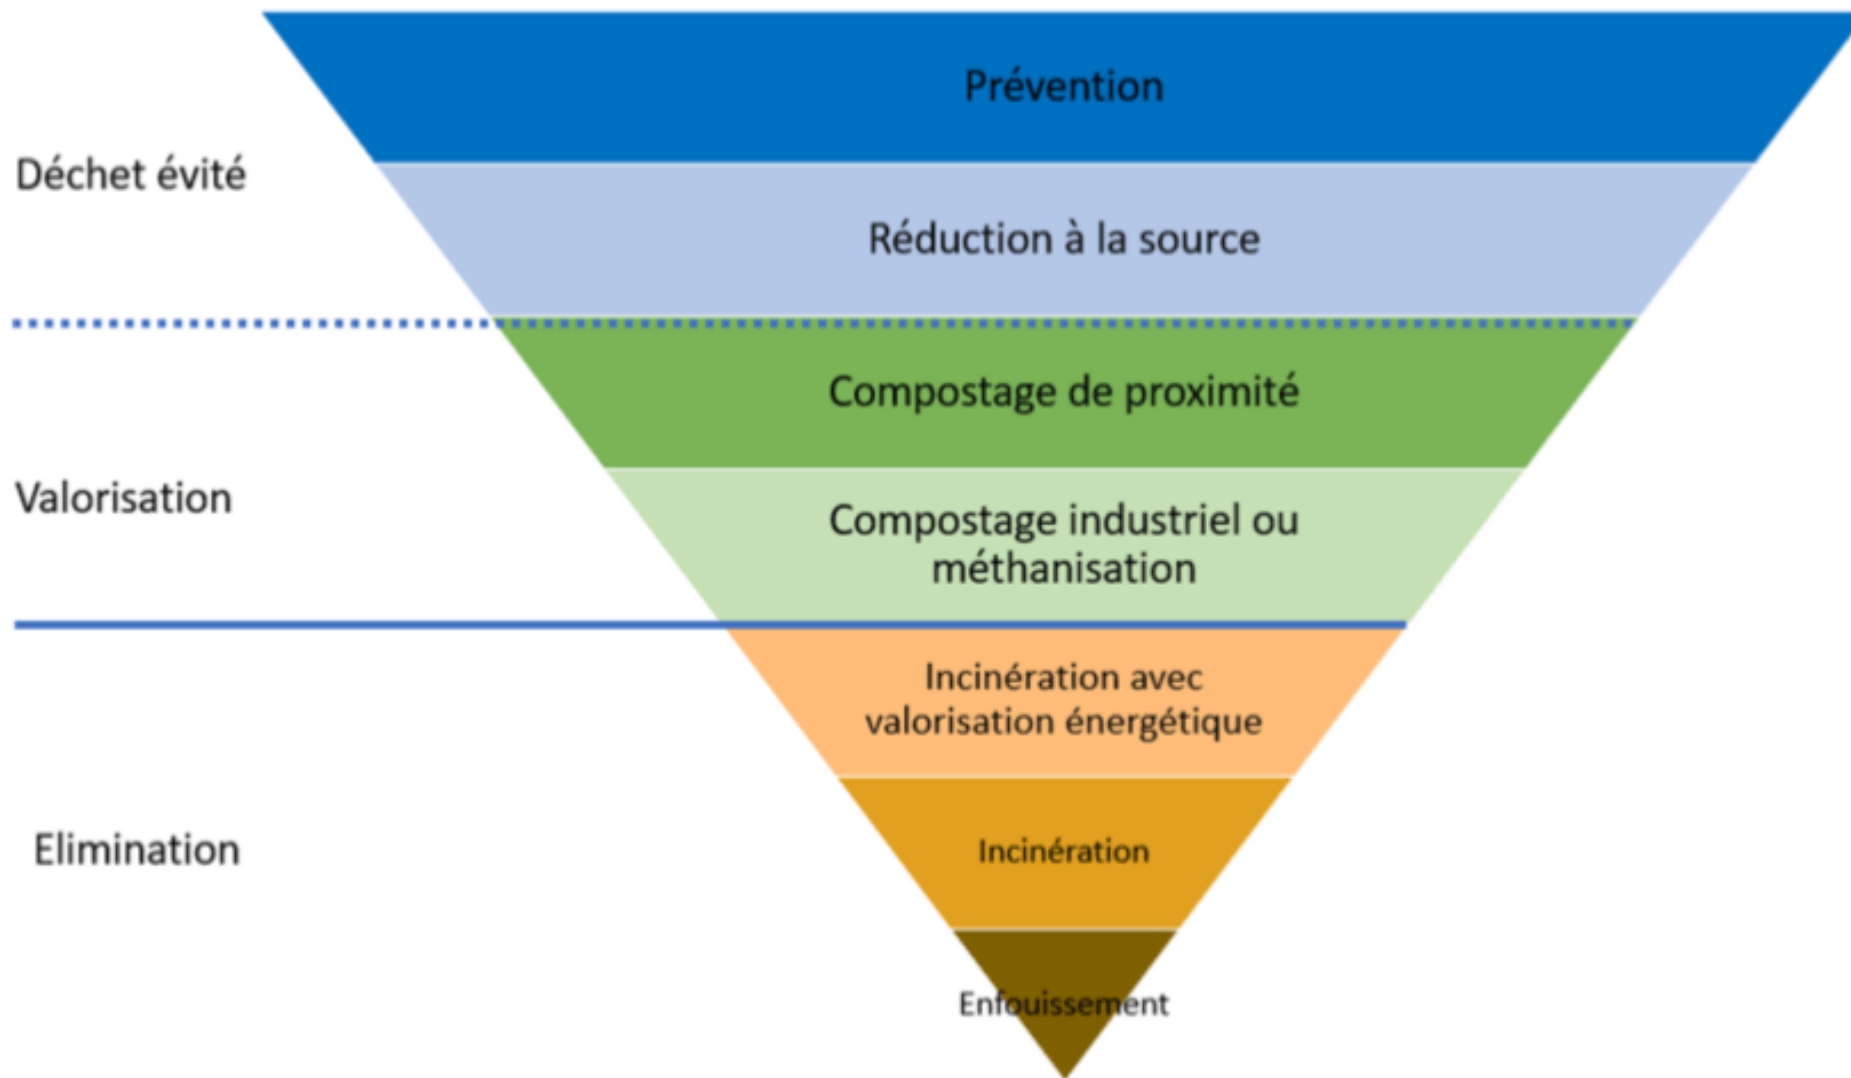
Déchet évité

Prévention

Réduction à la source

Valorisation

Compostage de proximité

Compostage industriel ou méthanisation

Elimination

Incinération avec valorisation énergétique

Incinération

Enfouissement